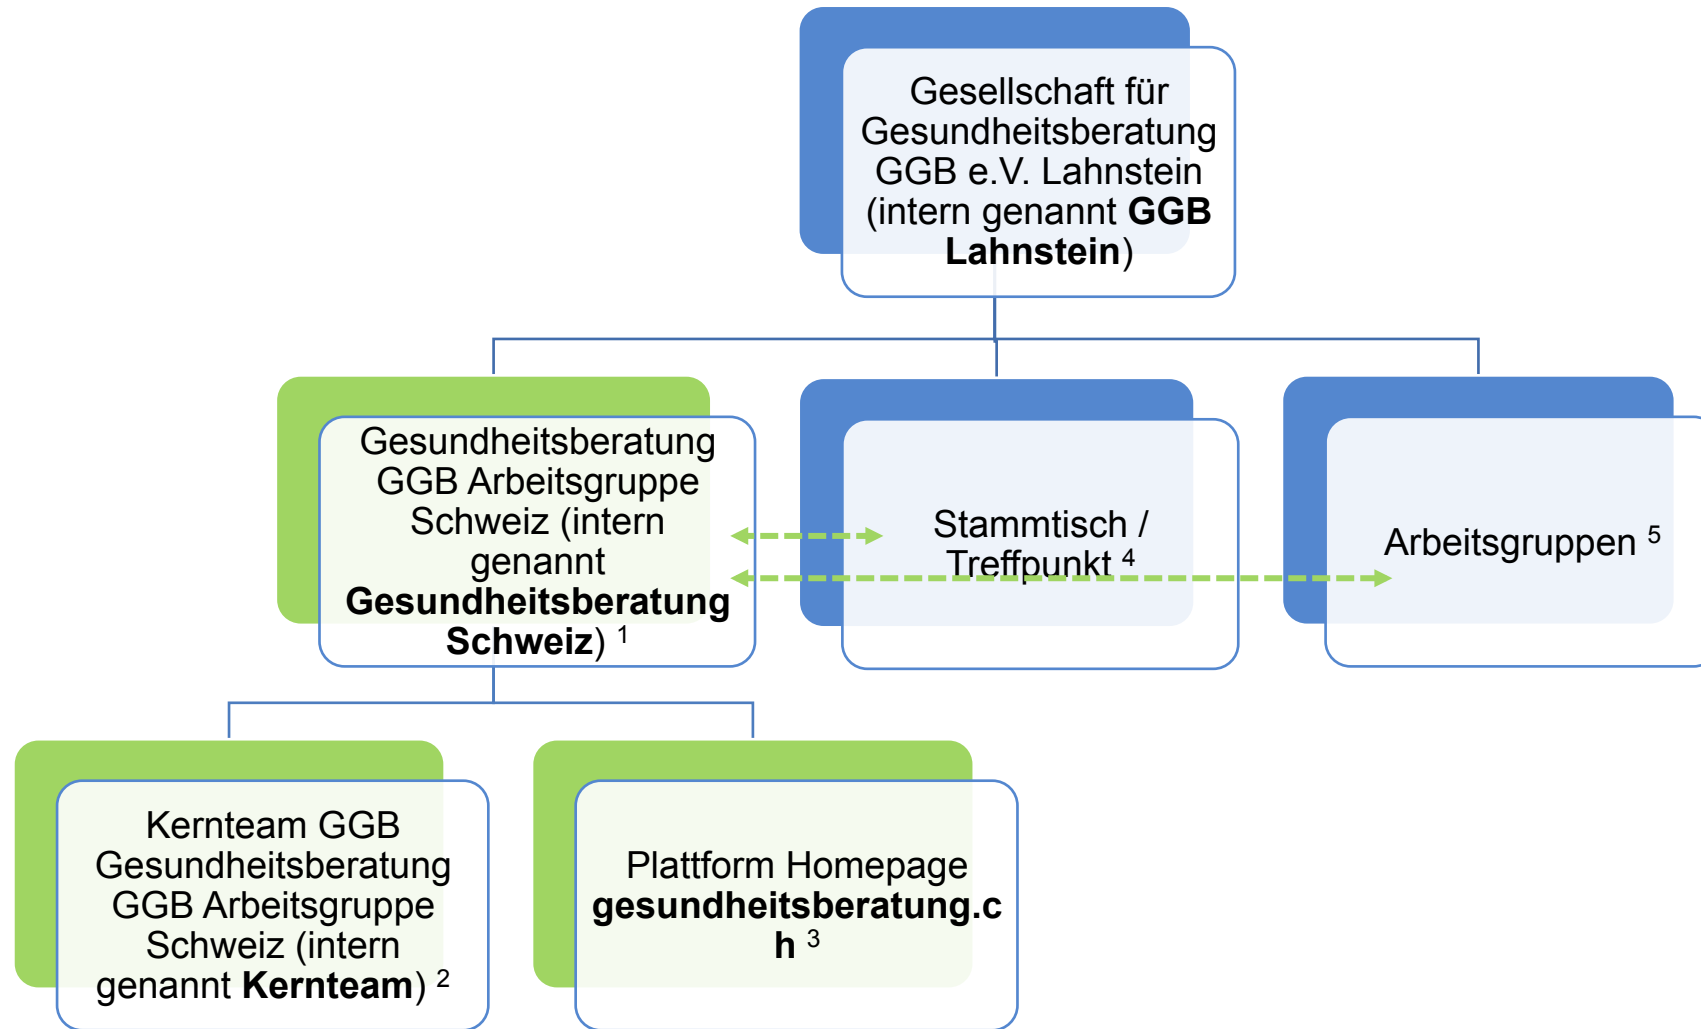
Gesellschaft für Gesundheitsberatung GGB e.V. Lahnstein (intern genannt **GGB Lahnstein**)

Gesundheitsberatung GGB Arbeitsgruppe Schweiz (intern genannt **Gesundheitsberatung Schweiz**) $^1$

Stammtisch / Treffpunkt $^4$

Arbeitsgruppen $^5$

Kernteam GGB Gesundheitsberatung GGB Arbeitsgruppe Schweiz (intern genannt **Kernteam**) $^2$

Plattform Homepage **gesundheitsberatung.ch** $^3$